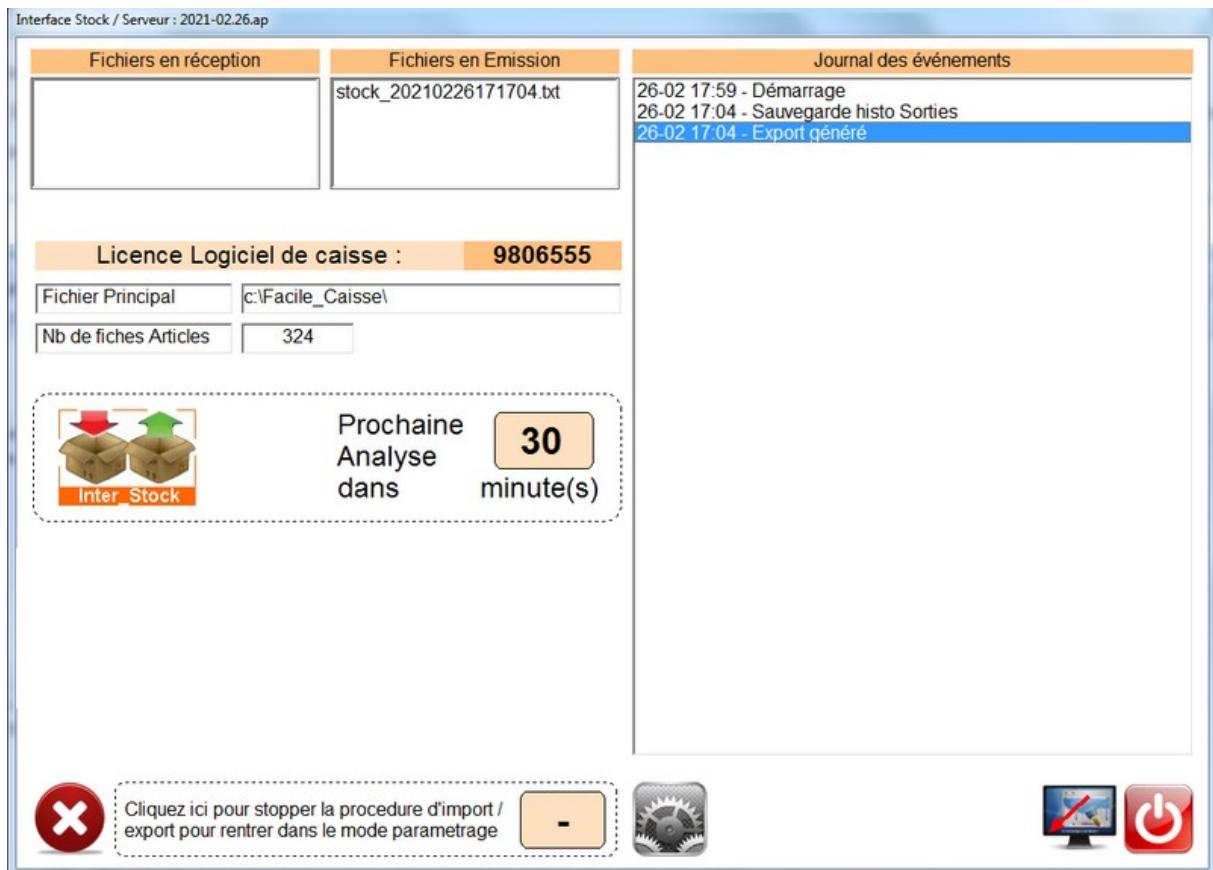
Interface Stock / Serveur : 2021-02.26.ap

Fichiers en réception

Fichiers en Emission

stock_20210226171704.txt

Journal des événements

26-02 17:59 - Démarrage
26-02 17:04 - Sauvegarde histo Sorties
26-02 17:04 - Export généré

Licence Logiciel de caisse : 9806555

Fichier Principal c:\Facile_Caisse\

Nb de fiches Articles 324

Inter_Stock

Prochaine Analyse dans

30

minute(s)

Cliquez ici pour stopper la procedure d'import / export pour rentrer dans le mode parametrage

-